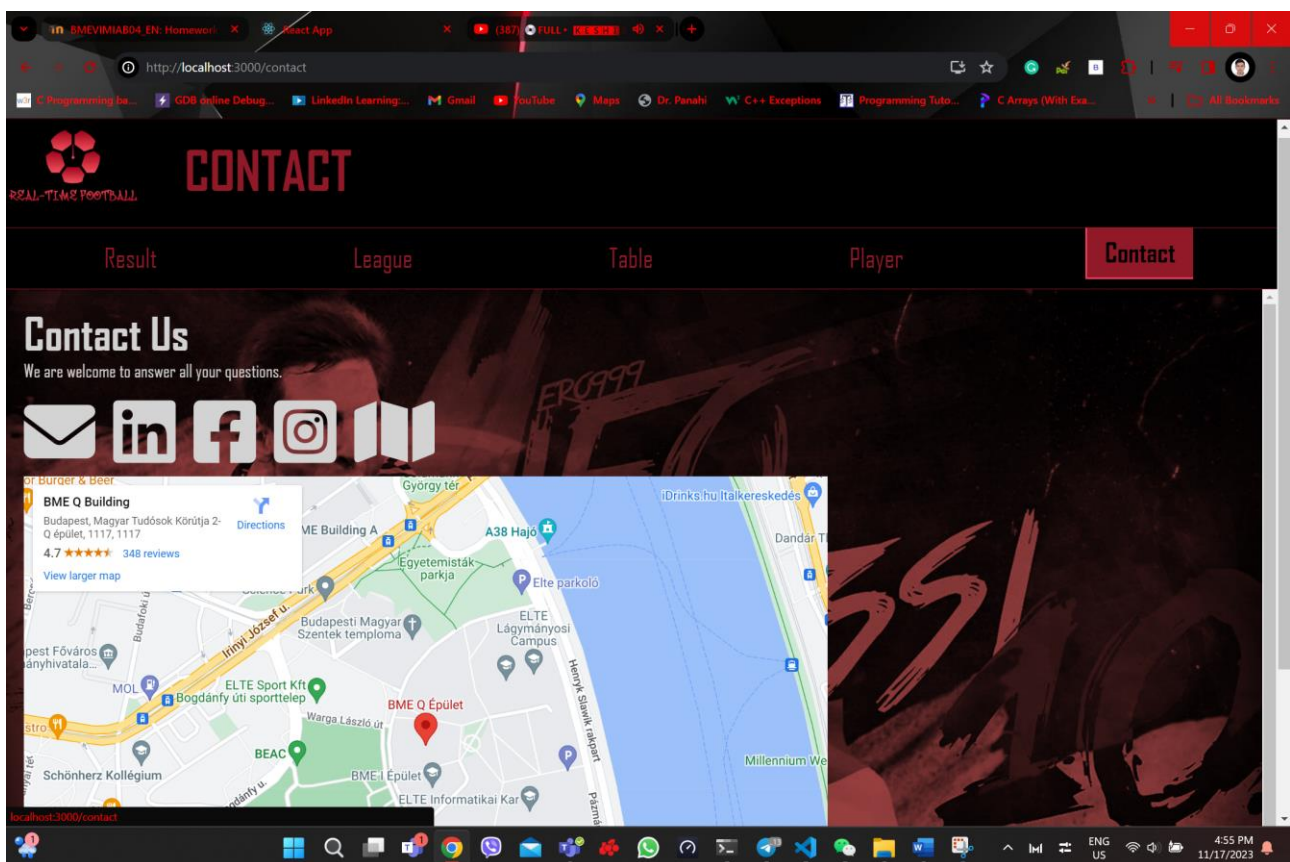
BMEVIMIAB04_EN: Homework ×
React App ×
(387) FULL ×
http://localhost:3000/contact
C Programming ba...
GDB online Debug...
LinkedIn Learning:...
Gmail
YouTube
Maps
Dr. Panahi
C++ Exceptions
Programming Tuto...
C Arrays (With Exa...
All Bookmarks

REAL-TIME FOOTBALL
CONTACT

Result
League
Table
Player
Contact

Contact Us
We are welcome to answer all your questions.

BME Q Building
Budapest, Magyar Tudósok Körútja 2-Q épület, 1117, 1117
4.7 ★★★★★ 348 reviews
View larger map
Directions

or Burger & Beer
György tér
BME Building A
A38 Hajó
iDrinks.hu Italkereskedés
Dandár
Egyetemisták parkja
Elte parkoló
Science Park
Irinyi József u.
Budafoki út
Budapesti Magyar Szentek temploma
ELTE Lágymányosi Campus
pest Főváros ányhivatala...
MOL
ELTE Sport Kft
Bogdánfy úti sporttelep
Henryk Slawik rakpart
stro
Warga László út
BME Q Épület
BEAC
Schönherz Kollégium
BME I Épület
ELTE Informatikai Kar
Millennium We
Pázmá
localhost:3000/contact

ENG US
4:55 PM
11/17/2023